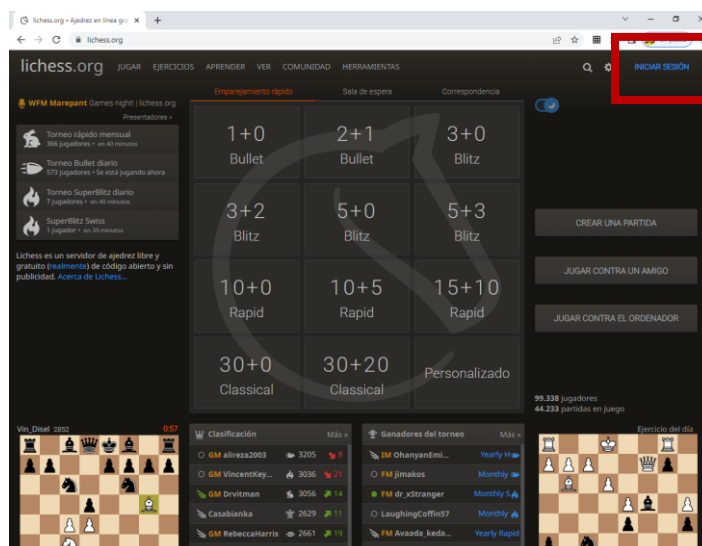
lichess.org • Ajedrez en línea gra ×
lichess.org

lichess.org JUGAR EJERCICIOS APRENDER VER COMUNIDAD HERRAMIENTAS
INICIAR SESIÓN

WFM Marepant Games night! | lichess.org
Presentadores »
Torneo rápido mensual
366 jugadores • en 40 minutos
Torneo Bullet diario
573 jugadores • Se está jugando ahora
Torneo SuperBlitz diario
7 jugadores • en 40 minutos
SuperBlitz Swiss
1 jugador • en 39 minutos

Lichess es un servidor de ajedrez libre y gratuito (realmente) de código abierto y sin publicidad. Acerca de Lichess...

Emparejamiento rápido | Sala de espera | Correspondencia

| 1+0 Bullet | 2+1 Bullet | 3+0 Blitz |
|---|---|---|
| 3+2 Blitz | 5+0 Blitz | 5+3 Blitz |
| 10+0 Rapid | 10+5 Rapid | 15+10 Rapid |
| 30+0 Classical | 30+20 Classical | Personalizado |

CREAR UNA PARTIDA
JUGAR CONTRA UN AMIGO
JUGAR CONTRA EL ORDENADOR

99.338 jugadores
44.233 partidas en juego

Vin_Disel 2852 0:57

Clasificación Más »
GM alireza2003 3205 8
GM VincentKey... 3036 21
GM Drvitman 3056 14
Casabianka 2629 11
GM RebeccaHarris 2661 19

Ganadores del torneo Más »
IM OhanyanEmi... Yearly H
FM jimakos Monthly
FM dr_xStranger Monthly S
LaughingCoffin57 Monthly
FM Avaada_keda... Yearly Rapid

Ejercicio del día